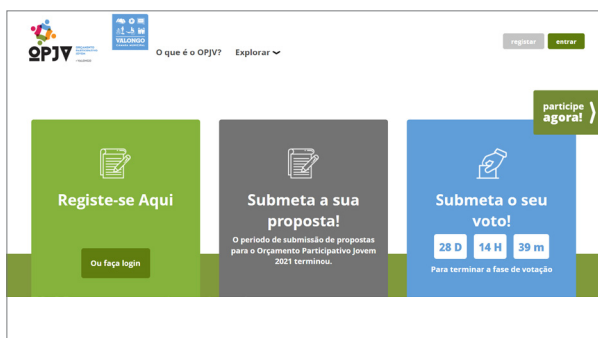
OPJV ORÇAMENTO PARTICIPATIVO JOVEM | VALONGO

VALONGO

O que é o OPJV?

Explorar

registar

entrar

participe agora!

Registe-se Aqui

Ou faça login

Submeta a sua proposta!

O período de submissão de propostas para o Orçamento Participativo Jovem 2021 terminou.

Submeta o seu voto!

28 D

14 H

39 m

Para terminar a fase de votação